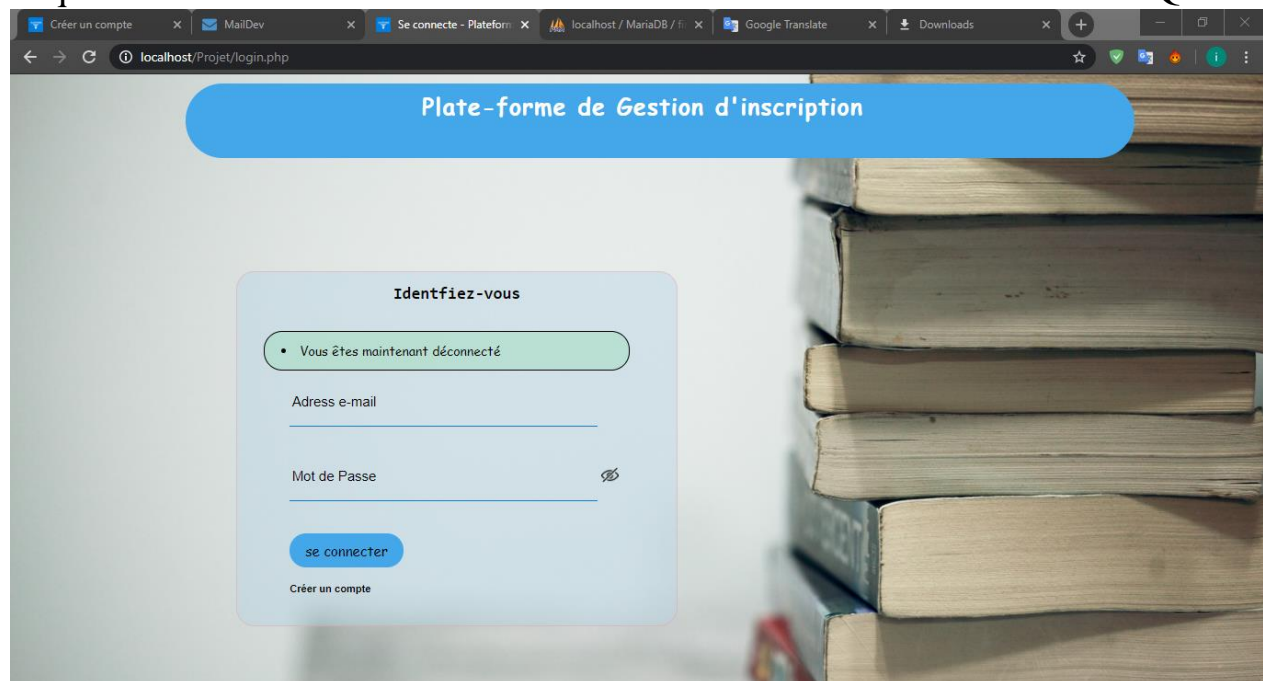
Créer un compte ×
MailDev ×
Se connecte - Plateform ×
localhost / MariaDB / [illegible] ×
Google Translate ×
Downloads ×

localhost/Projet/login.php

Plate-forme de Gestion d'inscription

Identfiez-vous

• Vous êtes maintenant déconnecté

Adress e-mail

Mot de Passe

se connecter

Créer un compte